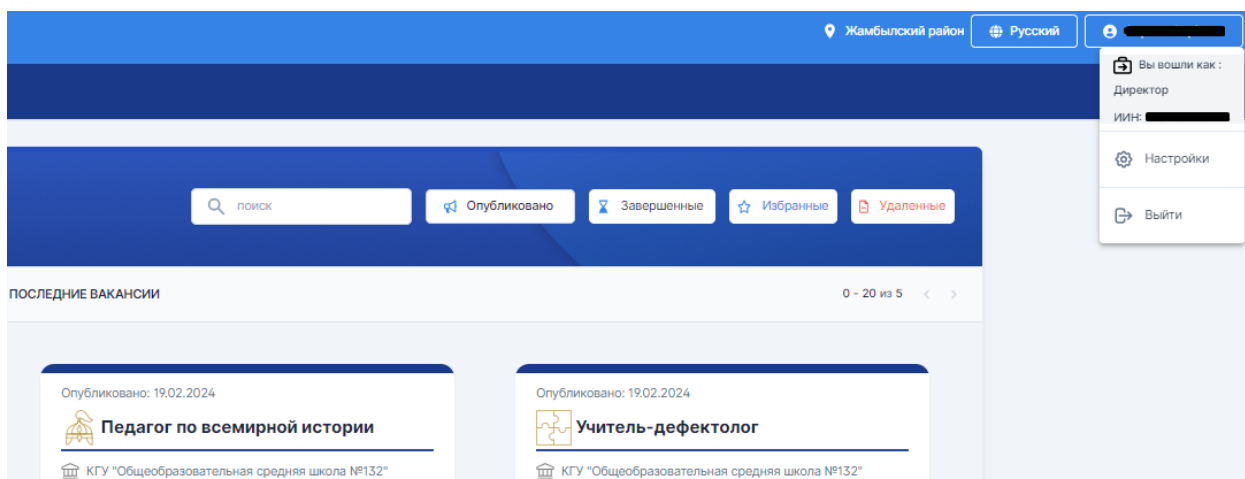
Жамбылский район
Русский
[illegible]
Вы вошли как :
Директор
ИИН: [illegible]
Настройки
Выйти

поиск
Опубликовано
Завершенные
Избранные
Удаленные

ПОСЛЕДНИЕ ВАКАНСИИ
0 - 20 из 5

Опубликовано: 19.02.2024
Педагог по всемирной истории
КГУ "Общеобразовательная средняя школа №132"

Опубликовано: 19.02.2024
Учитель-дефектолог
КГУ "Общеобразовательная средняя школа №132"